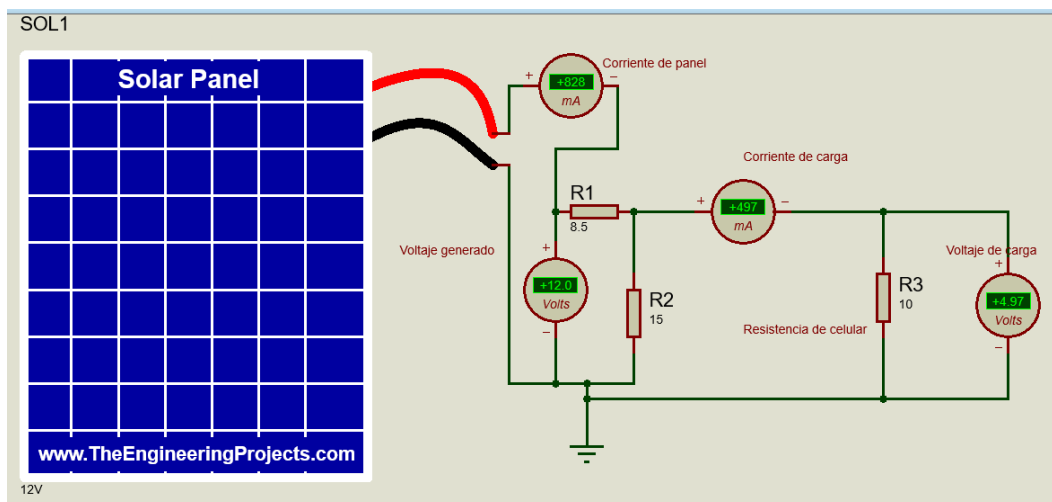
SOL1

Solar Panel

www.TheEngineeringProjects.com

12V

+ +828 − mA

Corriente de panel

Corriente de carga

R1
8.5

+ +497 − mA

Voltaje generado

+ +12.0 Volts −

R2
15

R3
10

Resistencia de celular

Voltaje de carga

+ +4.97 Volts −